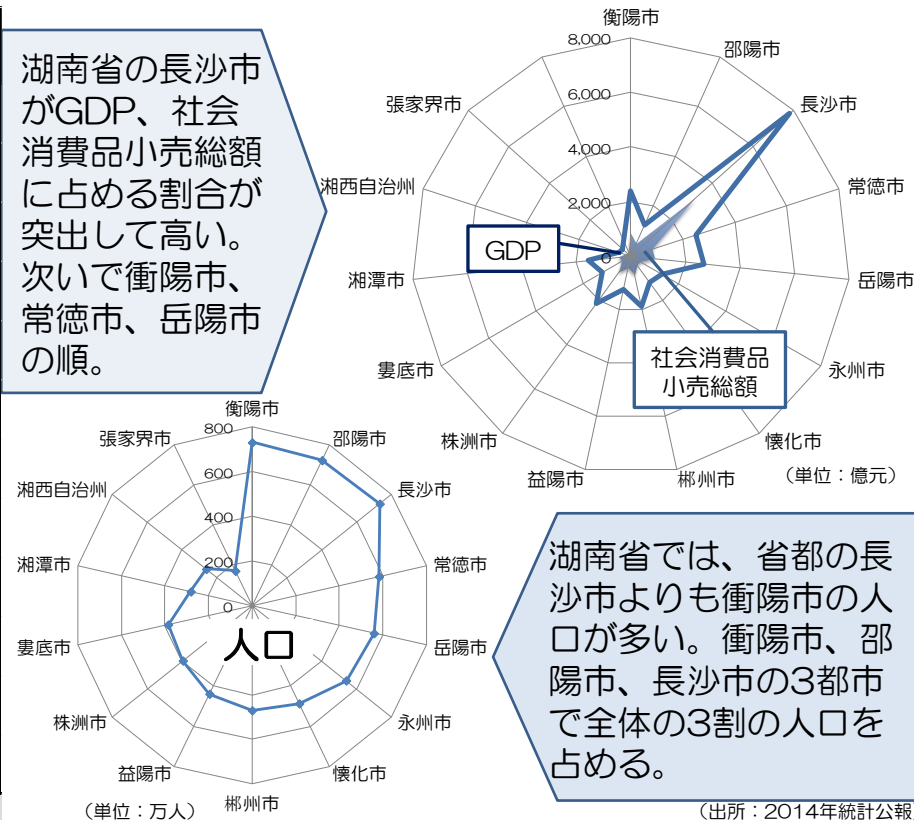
湖南省の長沙市がGDP、社会消費品小売総額に占める割合が突出して高い。次いで衡陽市、常徳市、岳陽市の順。

衡陽市
邵陽市
長沙市
常徳市
岳陽市
永州市
懐化市
郴州市
益陽市
株洲市
婁底市
湘潭市
湘西自治州
張家界市
8,000
6,000
4,000
2,000
0
GDP
社会消費品小売総額
（単位：億元）

衡陽市
邵陽市
長沙市
常徳市
岳陽市
永州市
懐化市
郴州市
益陽市
株洲市
婁底市
湘潭市
湘西自治州
張家界市
800
600
400
200
0
人口
（単位：万人）

湖南省では、省都の長沙市よりも衡陽市の人口が多い。衡陽市、邵陽市、長沙市の3都市で全体の3割の人口を占める。

（出所：2014年統計公報